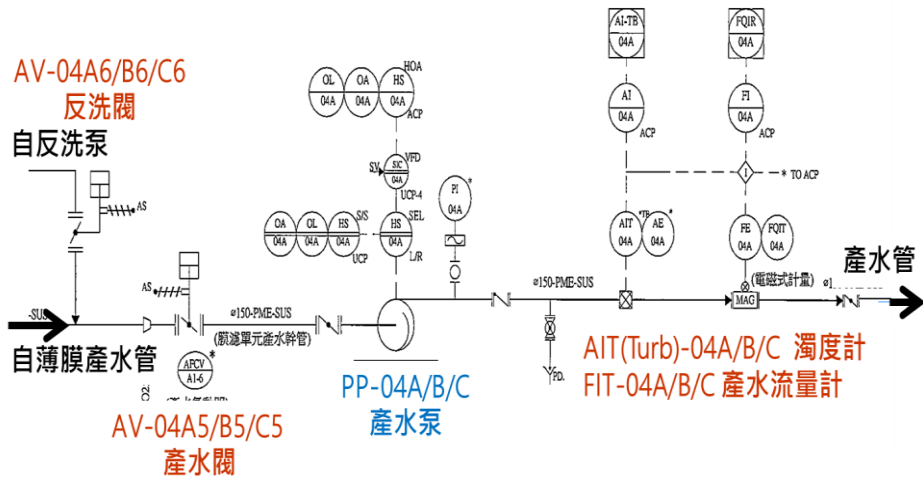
AV-04A6/B6/C6
反洗閥

自反洗泵

AS

-SUS

自薄膜產水管

AS

AFCV
A1-6

AV-04A5/B5/C5
產水閥

ø150-PME-SUS
(膜濾單元產水幹管)

OL
04A

OA
04A

HS
04A

HOA

ACP

SV

S/C
04A

VFD

UCP-4

OA
04A

OL
04A

HS
04A

S/S

HS
04A

SEL

UCP

L/R

PI
04A

PP-04A/B/C
產水泵

ø150-PME-SUS

PD.

AI-TB
04A

AI
04A

ACP

AIT
04A

TB

AE
04A

FQIR
04A

FI
04A

ACP

I

TO ACP

FE
04A

FQIT
04A

(電磁式計量)

MAG

ø1

產水管

AIT(Turb)-04A/B/C 濁度計
FIT-04A/B/C 產水流量計